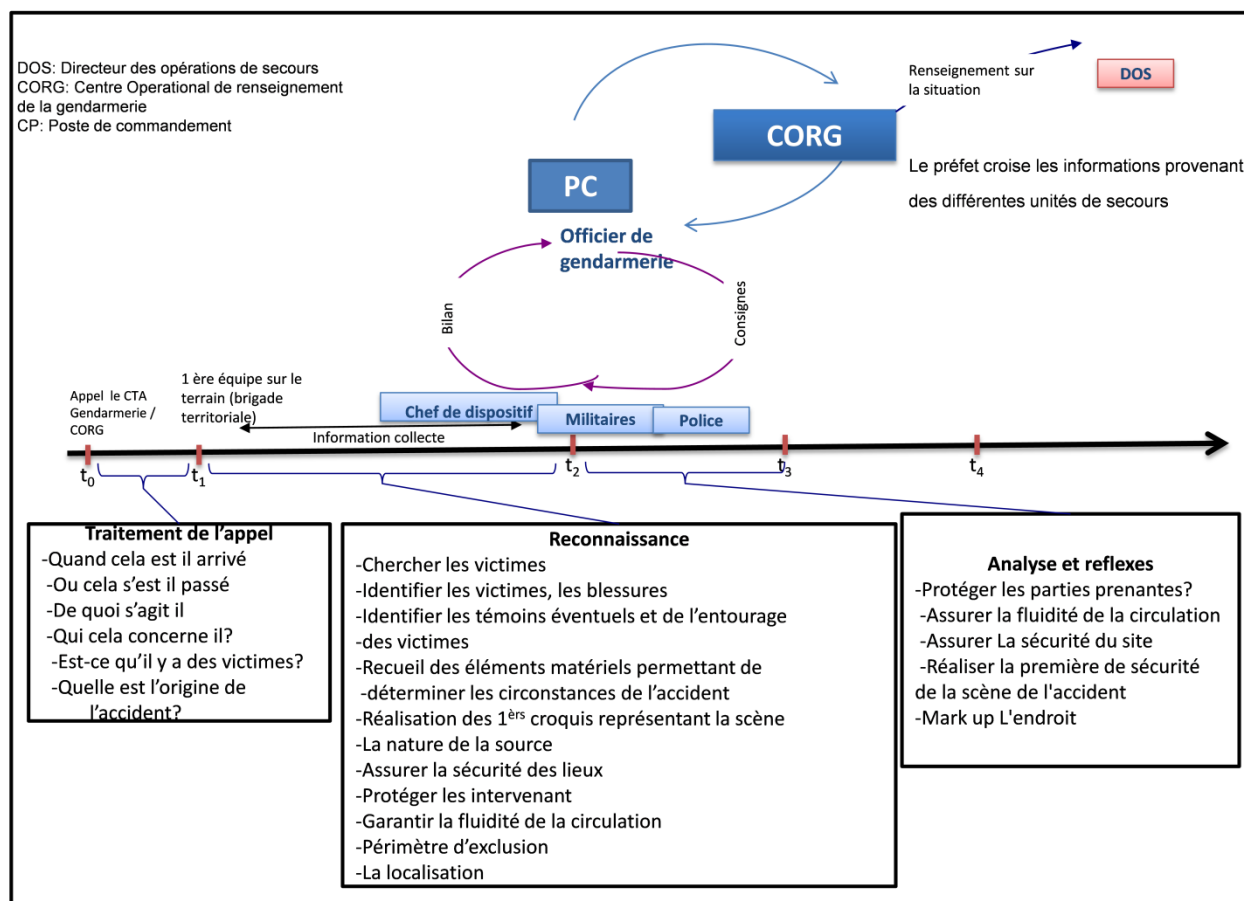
DOS: Directeur des opérations de secours
CORG: Centre Operational de renseignement de la gendarmerie
CP: Poste de commandement

Renseignement sur la situation

DOS

CORG

Le préfet croise les informations provenant des différentes unités de secours

PC

Officier de gendarmerie

Bilan

Consignes

Appel le CTA Gendarmerie / CORG

1 ère équipe sur le terrain (brigade territoriale)

Chef de dispositif

Militaires

Police

Information collecte

$t_0$ $t_1$ $t_2$ $t_3$ $t_4$

Traitement de l'appel
-Quand cela est il arrivé
-Ou cela s'est il passé
-De quoi s'agit il
-Qui cela concerne il?
-Est-ce qu'il y a des victimes?
-Quelle est l'origine de l'accident?

Reconnaissance
-Chercher les victimes
-Identifier les victimes, les blessures
-Identifier les témoins éventuels et de l'entourage -des victimes
-Recueil des éléments matériels permettant de -déterminer les circonstances de l'accident
-Réalisation des 1$^{èrs}$ croquis représentant la scène
-La nature de la source
-Assurer la sécurité des lieux
-Protéger les intervenant
-Garantir la fluidité de la circulation
-Périmètre d'exclusion
-La localisation

Analyse et reflexes
-Protéger les parties prenantes?
-Assurer la fluidité de la circulation
-Assurer La sécurité du site
-Réaliser la première de sécurité de la scène de l'accident
-Mark up L'endroit